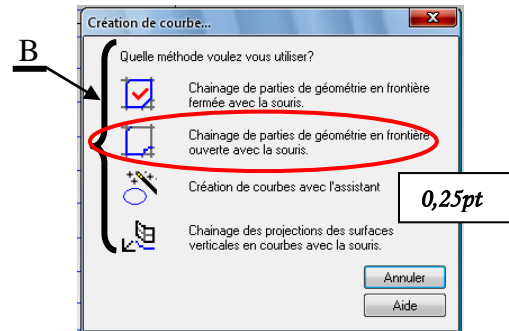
B

Création de courbe...

Quelle méthode voulez vous utiliser?

Chainage de parties de géométrie en frontière fermée avec la souris.

Chainage de parties de géométrie en frontière ouverte avec la souris.

Création de courbes avec l'assistant

0,25pt

Chainage des projections des surfaces verticales en courbes avec la souris.

Annuler

Aide